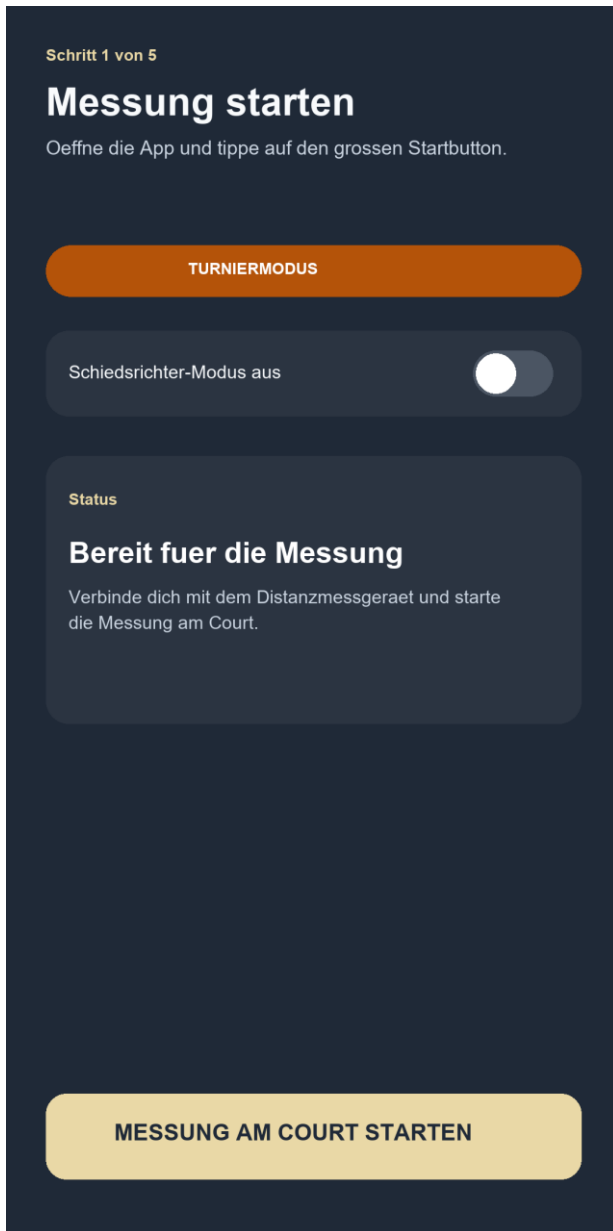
Schritt 1 von 5

Messung starten

Oeffne die App und tippe auf den grossen Startbutton.

TURNIERMODUS

Schiedsrichter-Modus aus

Status

Bereit fuer die Messung

Verbinde dich mit dem Distanzmessgeraet und starte die Messung am Court.

MESSUNG AM COURT STARTEN